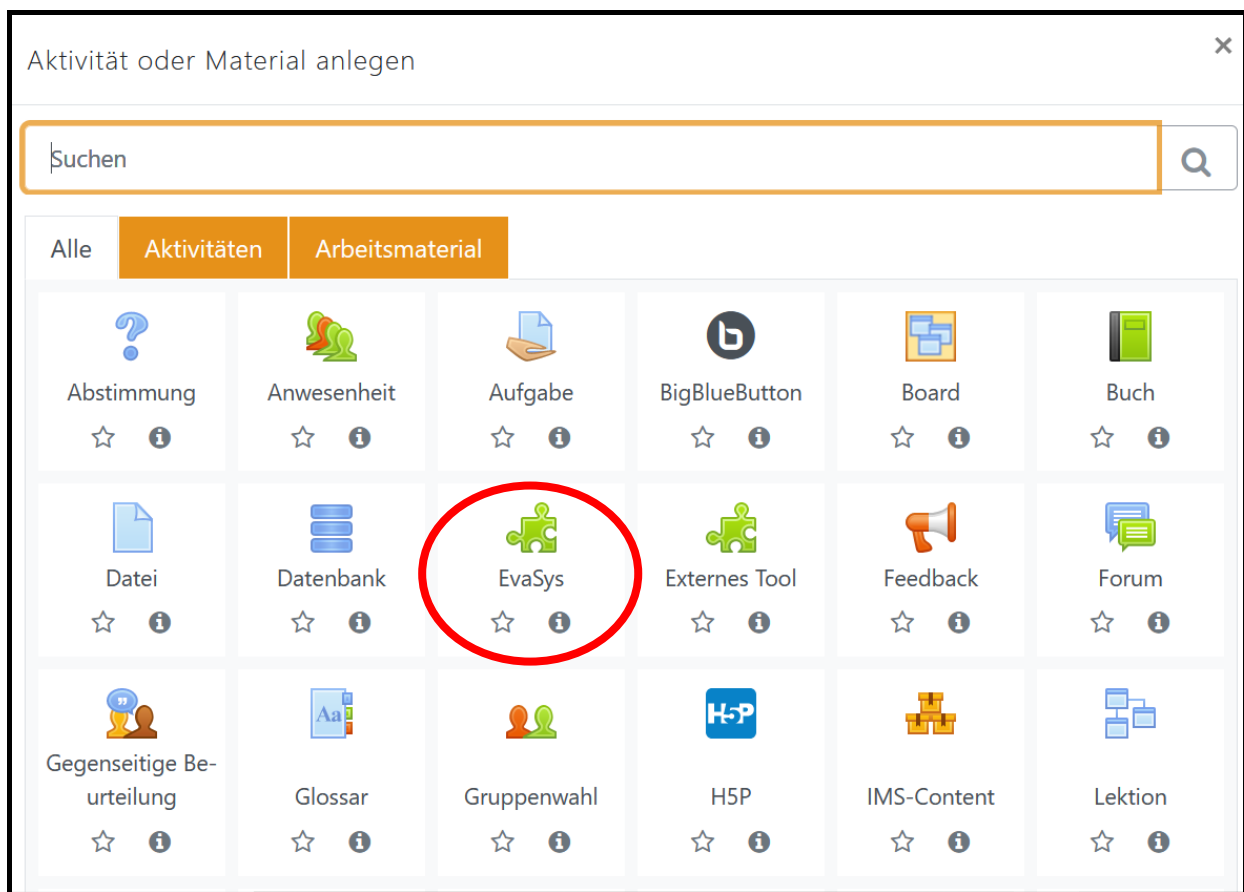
Aktivität oder Material anlegen

×

Suchen

Alle Aktivitäten Arbeitsmaterial

Abstimmung

Anwesenheit

Aufgabe

BigBlueButton

Board

Buch

Datei

Datenbank

EvaSys

Externes Tool

Feedback

Forum

Gegenseitige Beurteilung

Glossar

Gruppenwahl

H5P

IMS-Content

Lektion